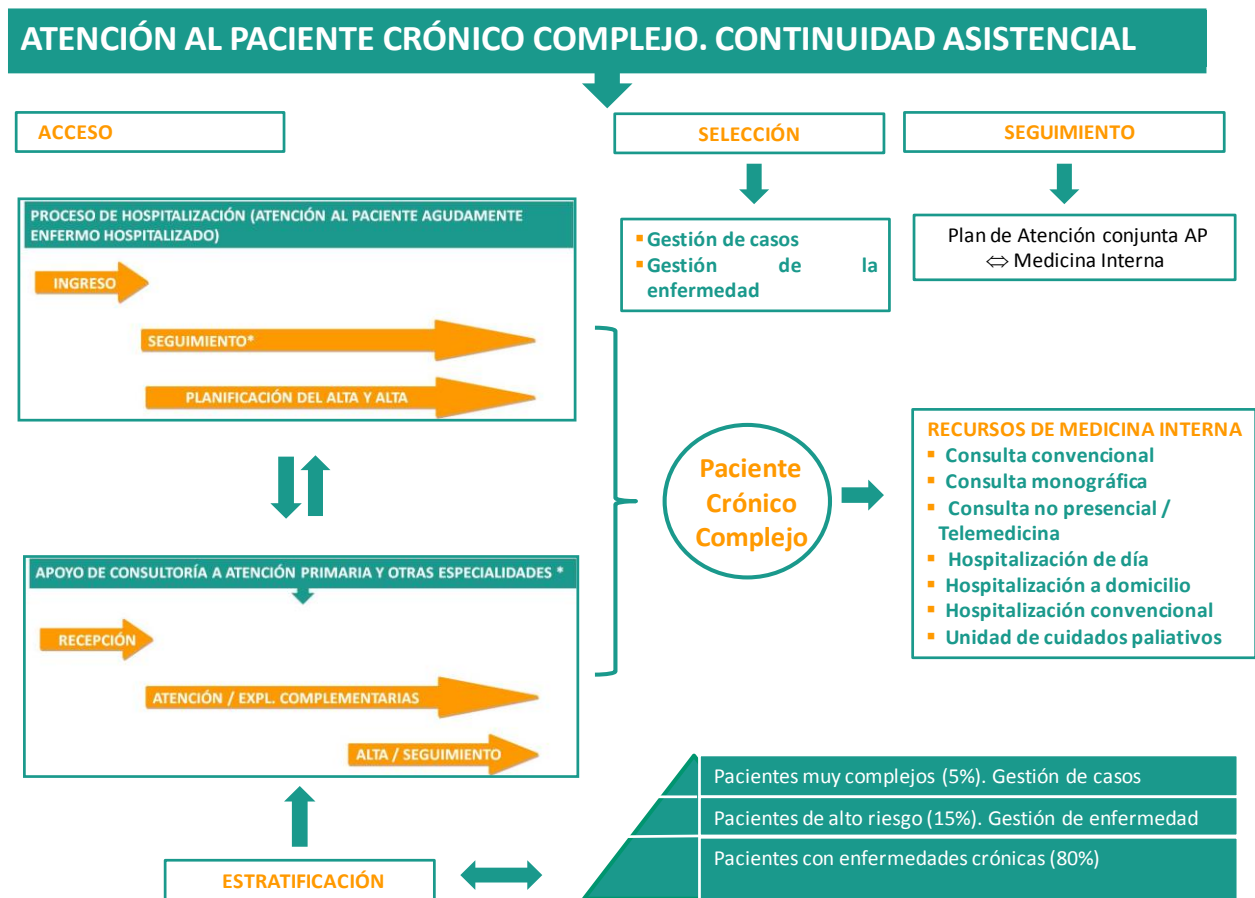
ATENCIÓN AL PACIENTE CRÓNICO COMPLEJO. CONTINUIDAD ASISTENCIAL

ACCESO

SELECCIÓN

SEGUIMIENTO

PROCESO DE HOSPITALIZACIÓN (ATENCIÓN AL PACIENTE AGUDAMENTE ENFERMO HOSPITALIZADO)

INGRESO

SEGUIMIENTO*

PLANIFICACIÓN DEL ALTA Y ALTA

Gestión de casos
Gestión de la enfermedad

Plan de Atención conjunta AP ⇔ Medicina Interna

Paciente Crónico Complejo

RECURSOS DE MEDICINA INTERNA
Consulta convencional
Consulta monográfica
Consulta no presencial / Telemedicina
Hospitalización de día
Hospitalización a domicilio
Hospitalización convencional
Unidad de cuidados paliativos

APOYO DE CONSULTORÍA A ATENCIÓN PRIMARIA Y OTRAS ESPECIALIDADES *

RECEPCIÓN

ATENCIÓN / EXPL. COMPLEMENTARIAS

ALTA / SEGUIMIENTO

Pacientes muy complejos (5%). Gestión de casos

Pacientes de alto riesgo (15%). Gestión de enfermedad

Pacientes con enfermedades crónicas (80%)

ESTRATIFICACIÓN